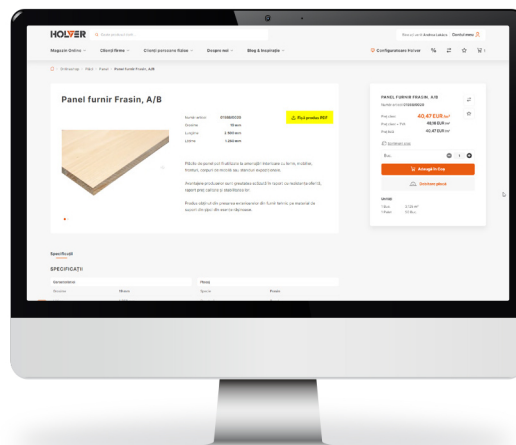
HOLVER

Magazin Online   Clienți firme   Clienți persoane fizice   Despre noi   Blog & Inspirație

Configurator Holver

Panel furnir Frasin, A/B

Fișă produs PDF

Plăcile de panel sunt fabricate la alegere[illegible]

Specificații

SPECIFICAȚII

PANEL FURNIR FRASIN, A/B

40,47 EUR

48,16 EUR

40,47 EUR

Adaugă în Coș